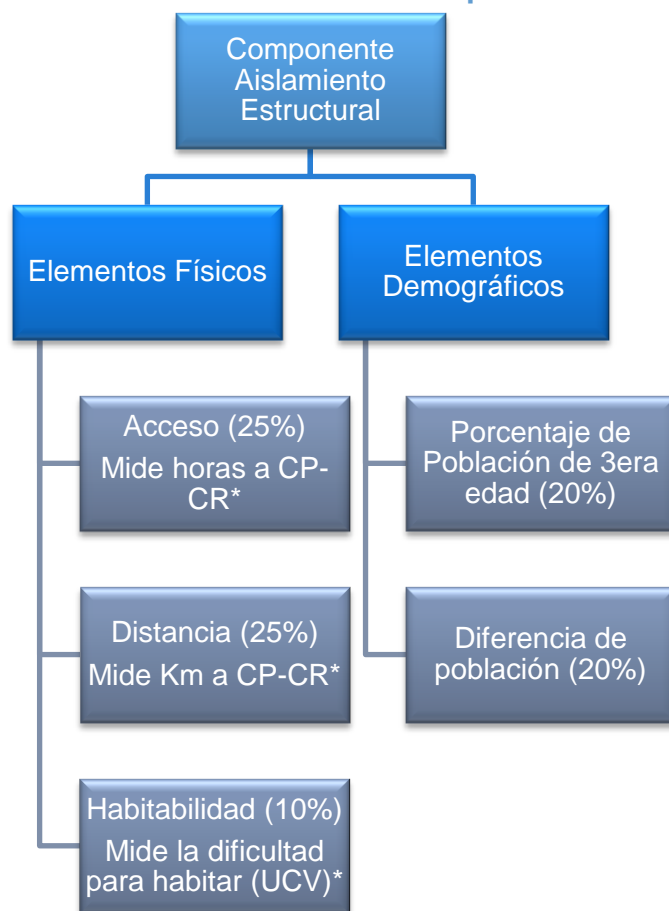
Componente Aislamiento Estructural

Elementos Físicos

Elementos Demográficos

Acceso (25%)
Mide horas a CP-CR*

Distancia (25%)
Mide Km a CP-CR*

Habitabilidad (10%)
Mide la dificultad para habitar (UCV)*

Porcentaje de Población de 3era edad (20%)

Diferencia de población (20%)